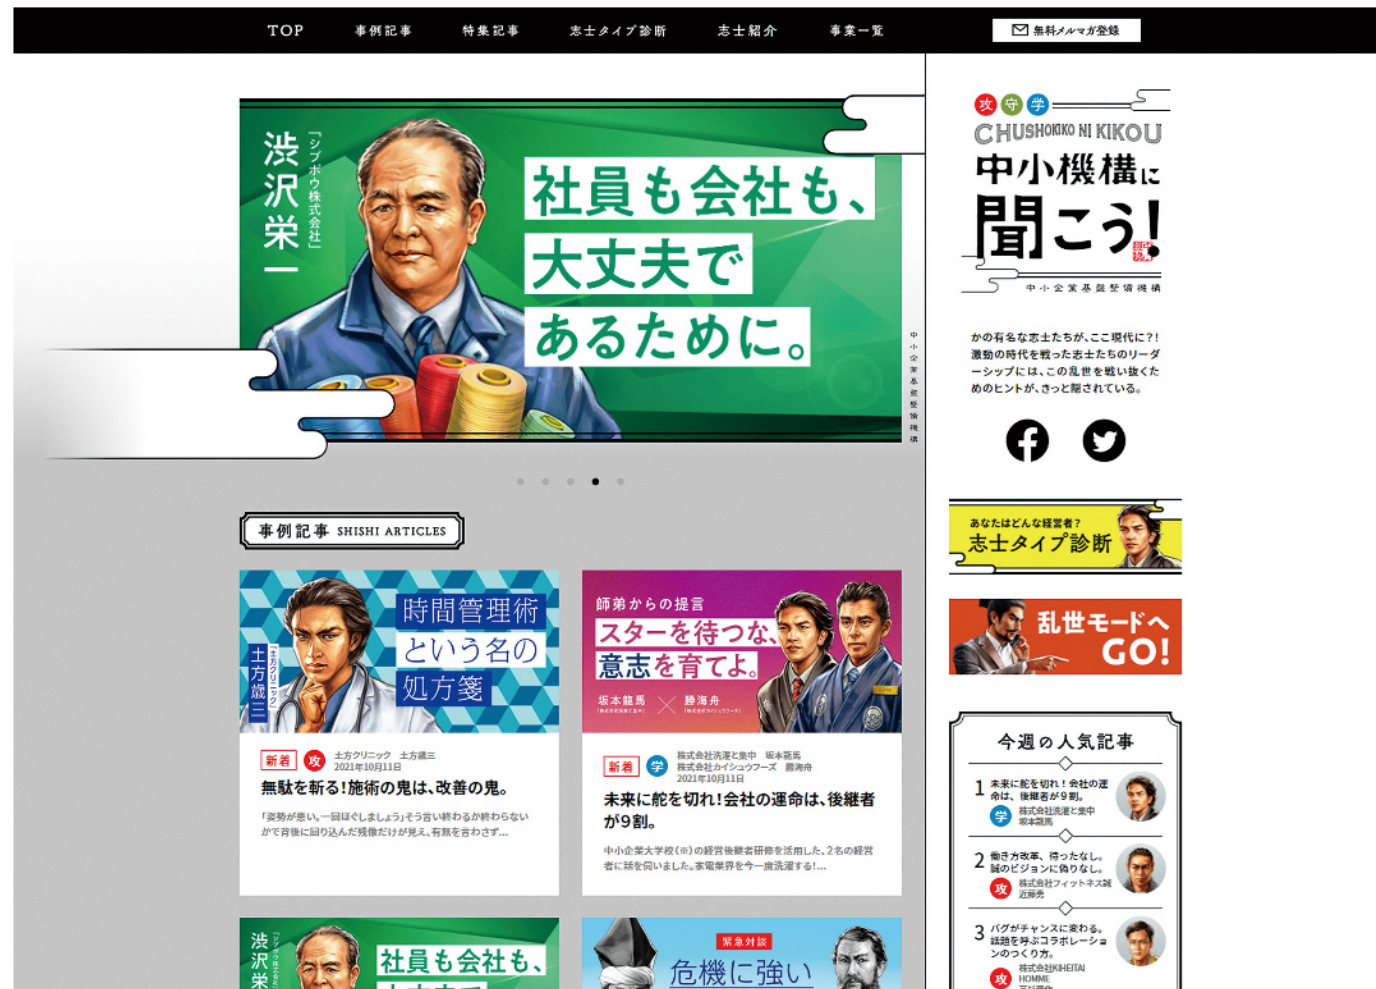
TOP 事例記事 特集記事 志士タイプ診断 志士紹介 事業一覧 無料メルマガ登録

渋沢栄一 「シブボウ株式会社」

社員も会社も、大丈夫であるために。

中小企業基盤整備機構

事例記事 SHISHI ARTICLES

時間管理術という名の処方箋

土方歳三 「土方クリニック」

新着 攻 土方クリニック 土方歳三 2021年10月11日

無駄を斬る!施術の鬼は、改善の鬼。

「姿勢が悪い。一回ほぐしましょう」そう言い終わるか終わらないかで背後に回り込んだ残像だけが見え、有無を言わさず...

師弟からの提言

スターを待つな、意志を育てよ。

坂本龍馬 勝海舟

新着 学 株式会社洗濯と集中 坂本龍馬 株式会社カイシュウフーズ 勝海舟 2021年10月11日

未来に舵を切れ!会社の運命は、後継者が9割。

中小企業大学校(※)の経営後継者研修を活用した、2名の経営者に話を伺いました。家電業界を今一度洗濯する!...

渋沢栄一 社員も会社も、

緊急対談 危機に強い

攻 守 学 CHUSHOKIKO NI KIKOU 中小機構に聞こう!

中小企業基盤整備機構

かの有名な志士たちが、ここ現代に?!激動の時代を戦った志士たちのリーダーシップには、この乱世を戦い抜くためのヒントが、きっと隠されている。

あなたはどんな経営者? 志士タイプ診断

乱世モードへGO!

今週の人気記事

1 未来に舵を切れ!会社の運命は、後継者が9割。 学 株式会社洗濯と集中 坂本龍馬

2 働き方改革、待ったなし。誠のビジョンに偽りなし。 攻 株式会社フィットネス誠 近藤勇

3 バグがチャンスに変わる。話題を呼ぶコラボレーションのつくり方。 攻 株式会社KIHEITAI HOMME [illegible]